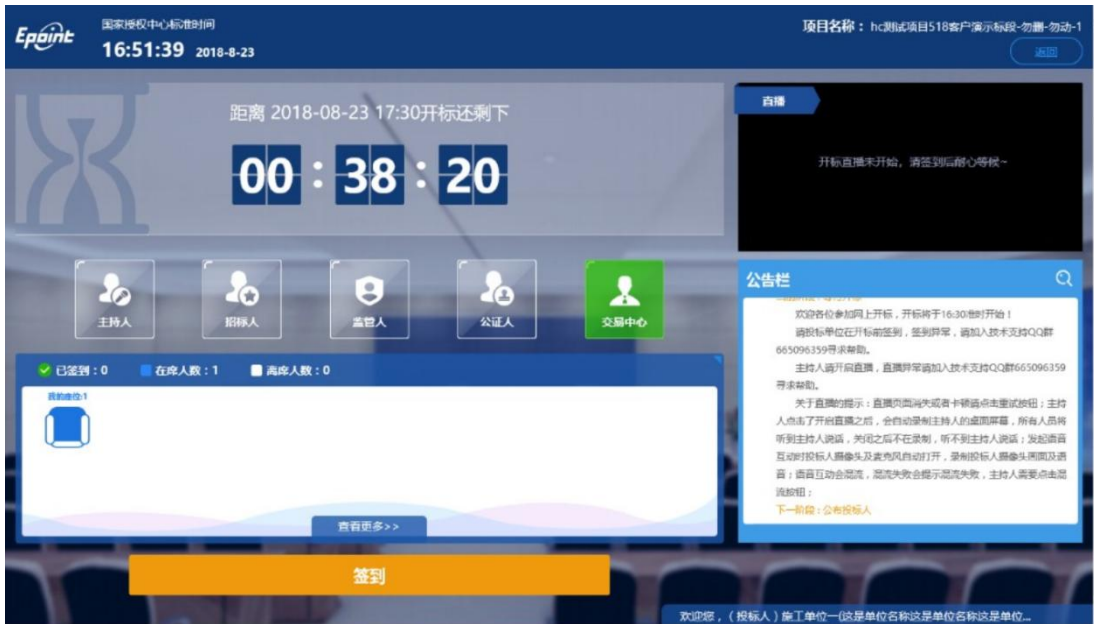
Epoint

国家授权中心标准时间

16:51:39 2018-8-23

项目名称：hc测试项目518客户演示标段-勿删-勿动-1

返回

距离 2018-08-23 17:30开标还剩下

00 : 38 : 20

直播

开标直播未开始，请签到后耐心等候~

主持人

招标人

监管人

公证人

交易中心

公告栏

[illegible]

欢迎各位参加网上开标，开标将于16:30准时开始！

请投标单位在开标前签到，签到异常，请加入技术支持QQ群665096359寻求帮助。

主持人请开启直播，直播异常请加入技术支持QQ群665096359寻求帮助。

关于直播的提示：直播页面消失或者卡顿请点击重试按钮；主持人点击了开启直播之后，会自动录制主持人的桌面屏幕，所有人员将听到主持人说话，关闭之后不在录制，听不到主持人说话；发起语音互动时投标人摄像头及麦克风自动打开，录制投标人摄像头画面及语音；语音互动会混流，混流失败会提示混流失败，主持人需要点击混流按钮；

下一阶段：公布投标人

已签到：0

在席人数：1

离席人数：0

我的座位:1

查看更多>>

签到

欢迎您，（投标人）施工单位一(这是单位名称这是单位名称这是单位...